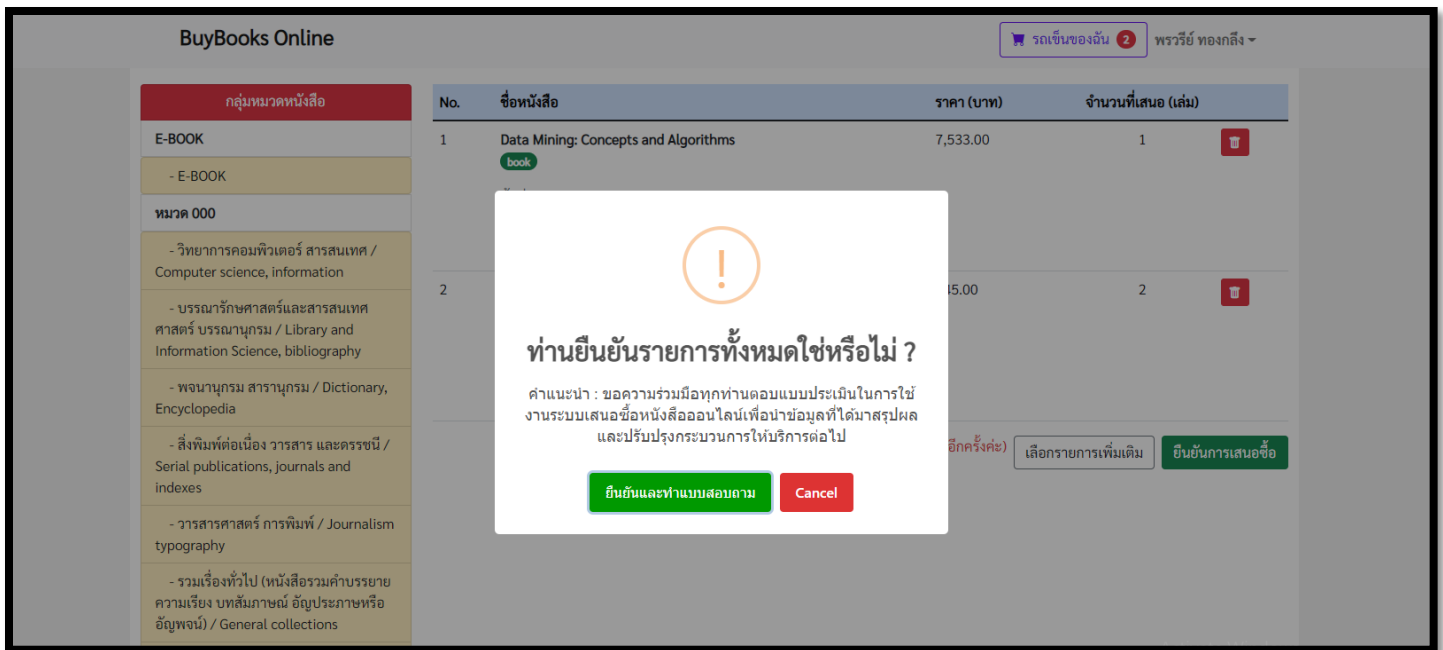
BuyBooks Online

รถเข็นของฉัน 2 พรวรีย์ ทองกลึง

กลุ่มหมวดหนังสือ

E-BOOK

- E-BOOK

หมวด 000

- วิทยาการคอมพิวเตอร์ สารสนเทศ / Computer science, information

- บรรณารักษศาสตร์และสารสนเทศศาสตร์ บรรณานุกรม / Library and Information Science, bibliography

- พจนานุกรม สารานุกรม / Dictionary, Encyclopedia

- สิ่งพิมพ์ต่อเนื่อง วารสาร และดรรชนี / Serial publications, journals and indexes

- วารสารศาสตร์ การพิมพ์ / Journalism typography

- รวมเรื่องทั่วไป (หนังสือรวมคำบรรยาย ความเรียง บทสัมภาษณ์ อัญประภาษหรืออัญพจน์) / General collections

| No. | ชื่อหนังสือ | ราคา (บาท) | จำนวนที่เสนอ (เล่ม) |
|---|---|---|---|
| 1 | Data Mining: Concepts and Algorithms book | 7,533.00 | 1 |
| 2 | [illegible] | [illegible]45.00 | 2 |

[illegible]อีกครั้งค่ะ) เลือกรายการเพิ่มเติม ยืนยันการเสนอซื้อ

!

ท่านยืนยันรายการทั้งหมดใช่หรือไม่ ?

คำแนะนำ : ขอความร่วมมือทุกท่านตอบแบบประเมินในการใช้งานระบบเสนอซื้อหนังสือออนไลน์เพื่อนำข้อมูลที่ได้มาสรุปผลและปรับปรุงกระบวนการให้บริการต่อไป

ยืนยันและทำแบบสอบถาม

Cancel